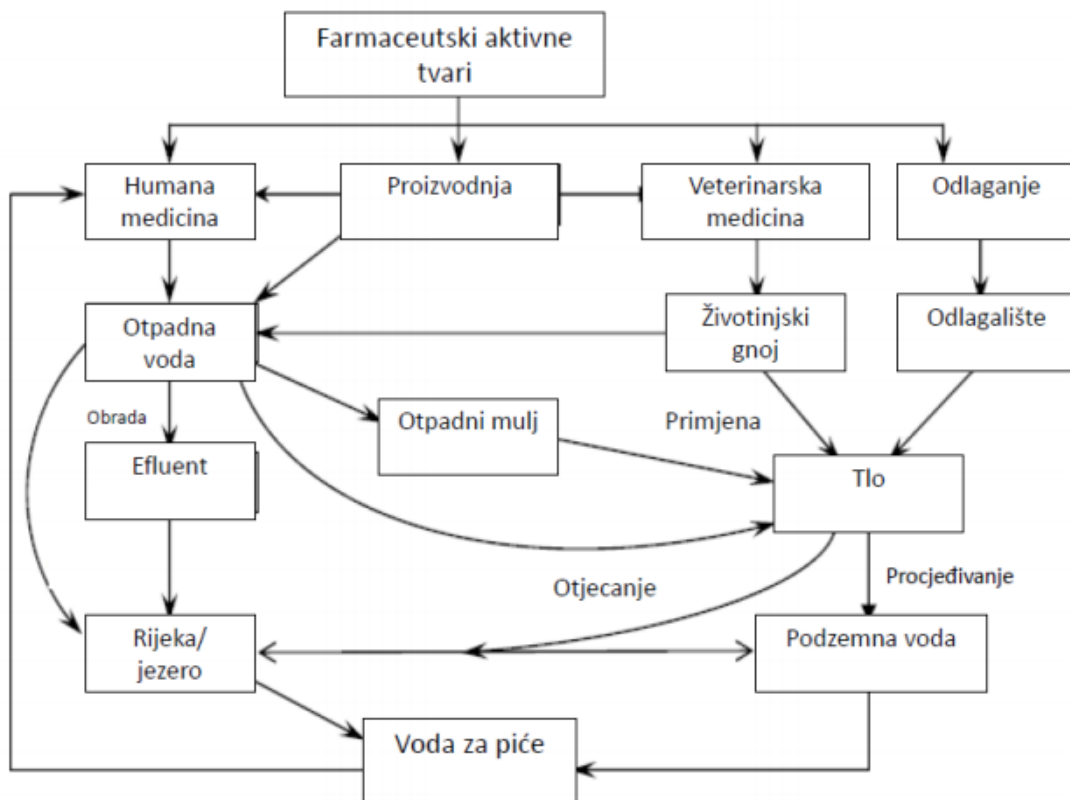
Farmaceutski aktivne tvari

Humana medicina

Proizvodnja

Veterinarska medicina

Odlaganje

Otpadna voda

Životinjski gnoj

Odlagalište

Obrada

Otpadni mulj

Primjena

Efluent

Tlo

Otjecanje

Procjeđivanje

Rijeka/ jezero

Podzemna voda

Voda za piće